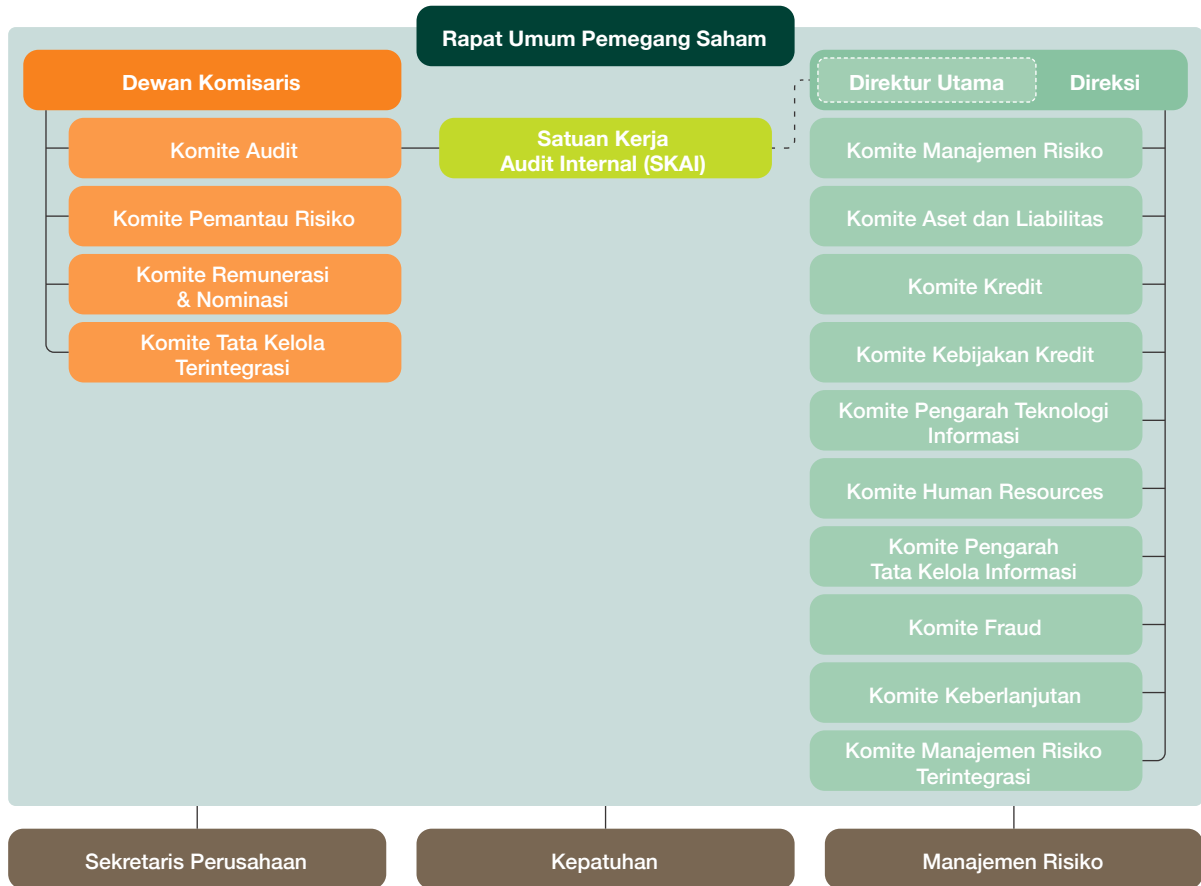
Rapat Umum Pemegang Saham

Dewan Komisaris

Komite Audit

Komite Pemantau Risiko

Komite Remunerasi & Nominasi

Komite Tata Kelola Terintegrasi

Satuan Kerja Audit Internal (SKAI)

Direktur Utama

Direksi

Komite Manajemen Risiko

Komite Aset dan Liabilitas

Komite Kredit

Komite Kebijakan Kredit

Komite Pengarah Teknologi Informasi

Komite Human Resources

Komite Pengarah Tata Kelola Informasi

Komite Fraud

Komite Keberlanjutan

Komite Manajemen Risiko Terintegrasi

Sekretaris Perusahaan

Kepatuhan

Manajemen Risiko